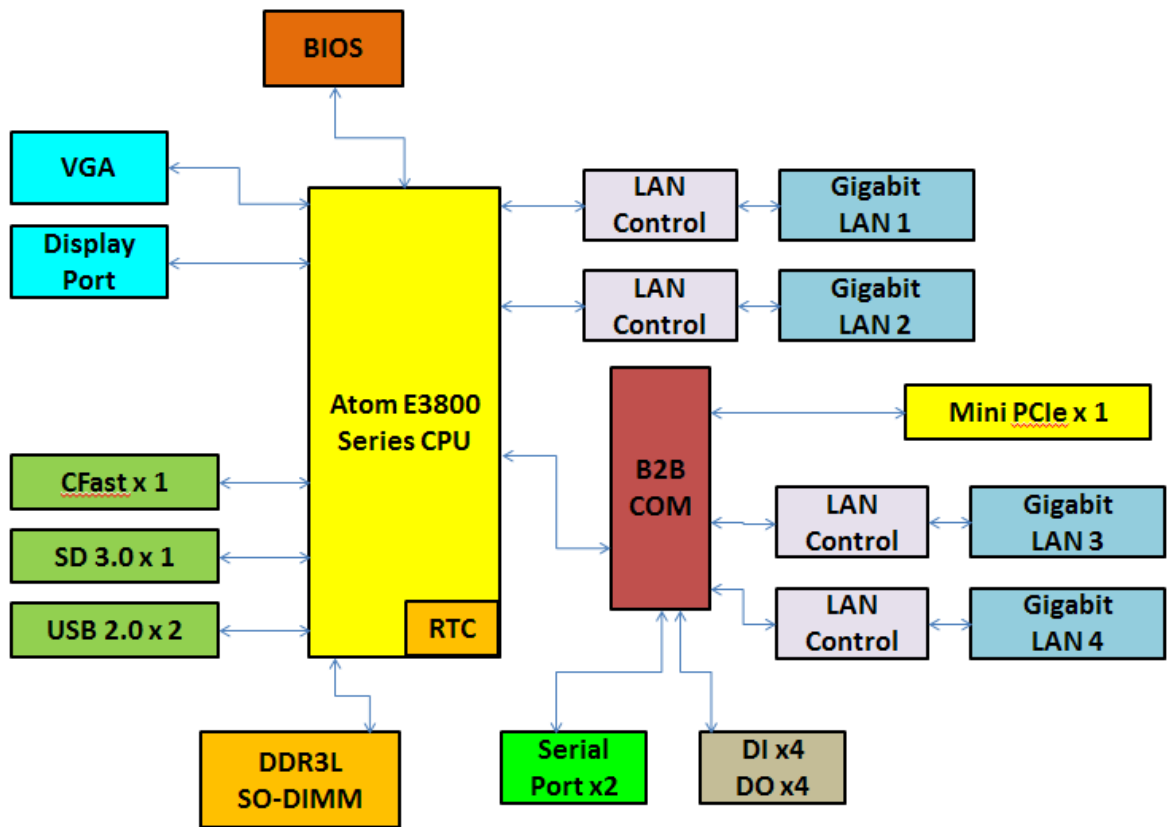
BIOS

VGA

Display Port

Atom E3800 Series CPU

RTC

LAN Control

Gigabit LAN 1

LAN Control

Gigabit LAN 2

B2B COM

Mini PCIe x 1

LAN Control

Gigabit LAN 3

LAN Control

Gigabit LAN 4

CFast x 1

SD 3.0 x 1

USB 2.0 x 2

DDR3L SO-DIMM

Serial Port x2

DI x4 DO x4